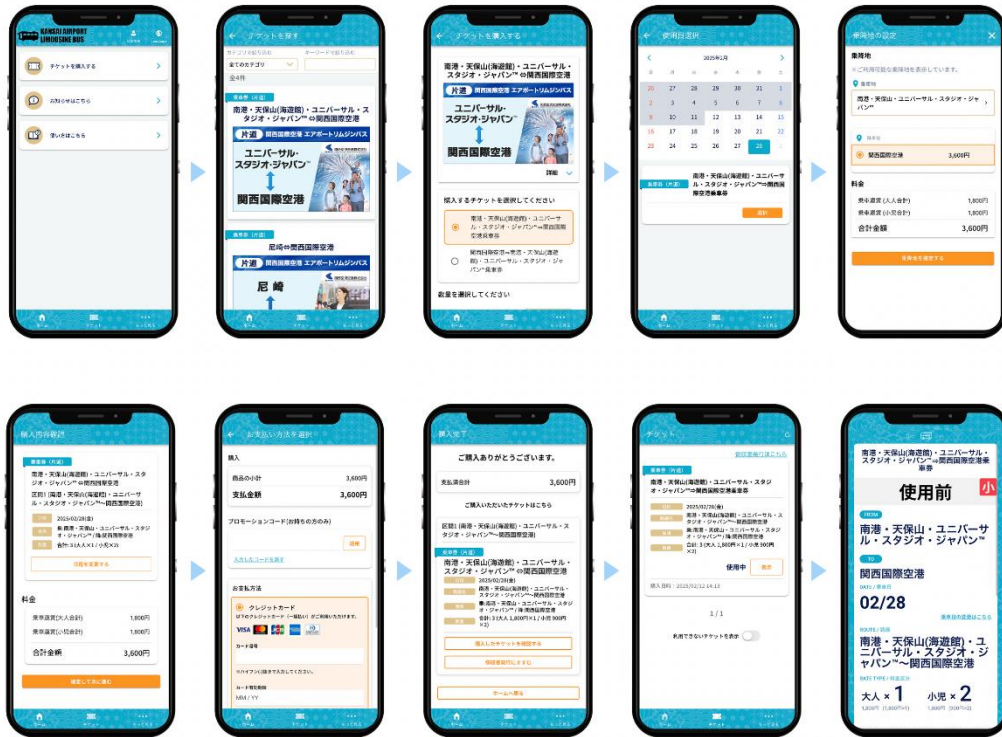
KANSAI AIRPORT LIMOUSINE BUS

チケットを購入する

お知らせはこちら

使い方はこちら

チケットを探す

全てのカテゴリ

全4件

南港・天保山(海遊館)・ユニバーサル・スタジオ・ジャパン™ ⇔関西国際空港

片道 関西国際空港 エアポートリムジンバス

ユニバーサル・スタジオ・ジャパン™

関西国際空港

尼崎⇔関西国際空港

片道 関西国際空港 エアポートリムジンバス

尼崎

チケットを購入する

南港・天保山(海遊館)・ユニバーサル・スタジオ・ジャパン™ ⇔関西国際空港

片道 関西国際空港 エアポートリムジンバス

ユニバーサル・スタジオ・ジャパン™

関西国際空港

詳細

購入するチケットを選択してください

南港・天保山(海遊館)・ユニバーサル・スタジオ・ジャパン™→関西国際空港乗車券

関西国際空港→南港・天保山(海遊館)・ユニバーサル・スタジオ・ジャパン™乗車券

数量を選択してください

使用日選択

2025年2月

| | | | | | | |
|---|---|---|---|---|---|---|
| 26 | 27 | 28 | 29 | 30 | 31 | 1 |
| 2 | 3 | 4 | 5 | 6 | 7 | 8 |
| 9 | 10 | 11 | 12 | 13 | 14 | 15 |
| 16 | 17 | 18 | 19 | 20 | 21 | 22 |
| 23 | 24 | 25 | 26 | 27 | 28 | |

乗車券(片道)

南港・天保山(海遊館)・ユニバーサル・スタジオ・ジャパン™⇒関西国際空港乗車券

選択

乗降地の設定

乗車地

ご利用可能な乗車地を表示しています。

南港・天保山・ユニバーサル・スタジオ・ジャパン™

関西国際空港 3,600円

料金

乗車運賃(大人合計) 1,800円

乗車運賃(小児合計) 1,800円

合計金額 3,600円

乗降地を確定する

購入内容確認

乗車券(片道)

南港・天保山(海遊館)・ユニバーサル・スタジオ・ジャパン™⇒関西国際空港

2025/02/28(金)

合計:3(大人×1 / 小児×2)

料金

乗車運賃(大人合計) 1,800円

乗車運賃(小児合計) 1,800円

合計金額 3,600円

確定して次に進む

お支払い方法を選択

購入

商品の小計 3,600円

支払金額 3,600円

プロモーションコード(お持ちの方のみ)

適用

お支払方法

クレジットカード

カード番号

カード有効期限

MM / YY

購入完了

ご購入ありがとうございます。

支払済合計 3,600円

ご購入いただいたチケットはこちら

南港・天保山(海遊館)・ユニバーサル・スタジオ・ジャパン™ ⇔関西国際空港

2025/02/28(金)

購入したチケットを確認する

ホームへ戻る

チケット

乗車券(片道)

南港・天保山(海遊館)・ユニバーサル・スタジオ・ジャパン™⇒関西国際空港乗車券

2025/02/28(金)

使用中 表示

1 / 1

南港・天保山(海遊館)・ユニバーサル・スタジオ・ジャパン™⇒関西国際空港乗車券

使用前

小

FROM

南港・天保山・ユニバーサル・スタジオ・ジャパン™

TO

関西国際空港

02/28

南港・天保山(海遊館)・ユニバーサル・スタジオ・ジャパン™〜関西国際空港

大人 × 1 小児 × 2